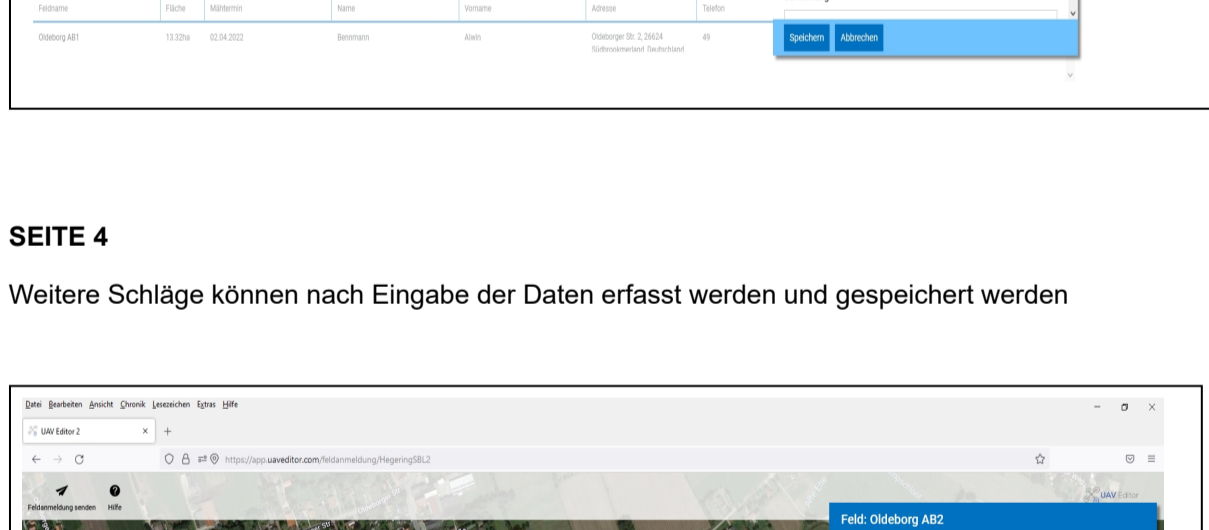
| Feldname | Fläche | Mähtermin | Name | Vorname | Adresse | Telefon |
|---|---|---|---|---|---|---|
| Oldeborg AB1 | 13.32ha | 02.04.2022 | Bennmann | Alwin | Oldeborger Str. 2, 26624 Südbrookmerland, Deutschland | 49 |

Speichern Abbrechen

SEITE 4

Weitere Schläge können nach Eingabe der Daten erfasst werden und gespeichert werden

Datei Bearbeiten Ansicht Chronik Lesezeichen Extras Hilfe

UAV Editor 2

https://app.uaveditor.com/feldanmeldung/HegeringSBL2

Feldanmeldung senden Hilfe

UAV Editor

Feld: Oldeborg AB2